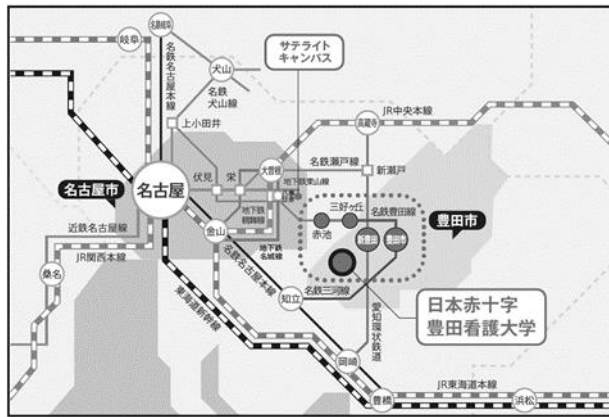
笠松
岐阜
名鉄名古屋本線
名鉄犬山線
犬山
サテライトキャンパス
上小田井
JR中央本線
多治見
名鉄瀬戸線
新瀬戸
大曽根
伏見
栄
地下鉄東山線
名古屋市
名古屋
三好ヶ丘
名鉄豊田線
地下鉄鶴舞線
豊田市
金山
赤池
新豊田
豊田市
近鉄名古屋線
地下鉄名城線
名鉄名古屋本線
JR関西本線
桑名
東海道新幹線
知立
名鉄三河線
愛知環状鉄道
日本赤十字
豊田看護大学
岡崎
JR東海道本線
豊橋
浜松